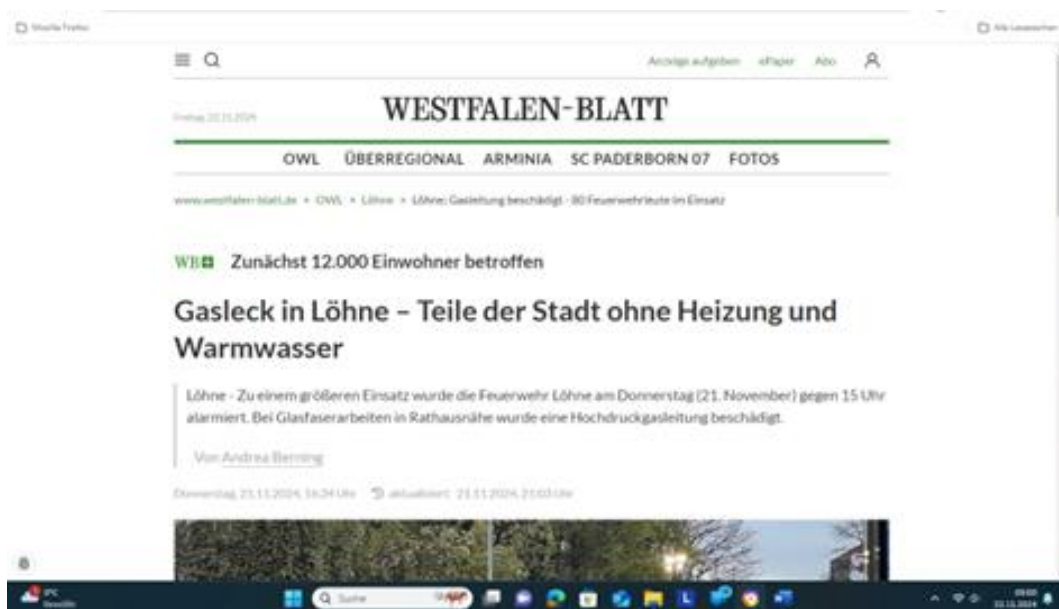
Mozilla Firefox

Alle Lesezeichen

Anzeige aufgeben ePaper Abo

Freitag, 22.11.2024

WESTFALEN-BLATT

OWL ÜBERREGIONAL ARMINIA SC PADERBORN 07 FOTOS

www.westfalen-blatt.de > OWL > Löhne > Löhne: Gasleitung beschädigt - 80 Feuerwehrleute im Einsatz

WB+ Zunächst 12.000 Einwohner betroffen

Gasleck in Löhne – Teile der Stadt ohne Heizung und Warmwasser

Löhne - Zu einem größeren Einsatz wurde die Feuerwehr Löhne am Donnerstag (21. November) gegen 15 Uhr alarmiert. Bei Glasfaserarbeiten in Rathausnähe wurde eine Hochdruckgasleitung beschädigt.

Von Andrea Berning

Donnerstag, 21.11.2024, 16:34 Uhr aktualisiert: 21.11.2024, 21:03 Uhr

3°C Bewölkt

Suche

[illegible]
22.11.2024